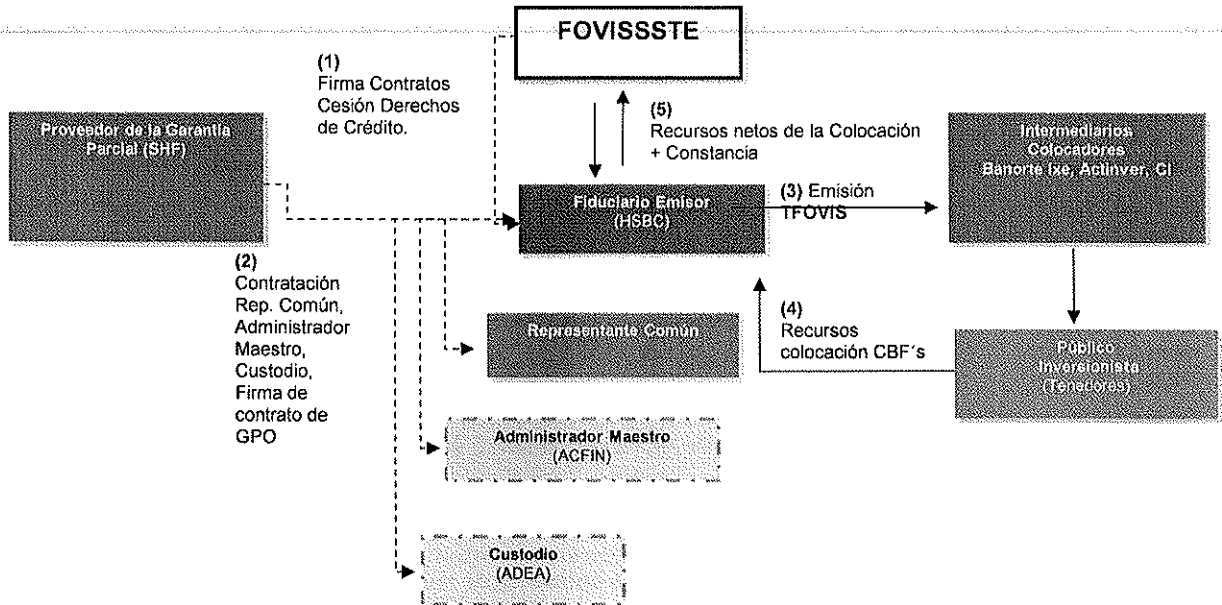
FOVISSSTE

(1)
Firma Contratos Cesión Derechos de Crédito.

Proveedor de la Garantía Parcial (SHF)

(5)
Recursos netos de la Colocación + Constancia

Intermediarios Colocadores Banorte Ixe, Actinver, CI

Fiduciario Emisor (HSBC)

(3) Emisión TFOVIS

(2)
Contratación Rep. Común, Administrador Maestro, Custodio, Firma de contrato de GPO

(4)
Recursos colocación CBF´s

Representante Común

Público Inversionista (Tenedores)

Administrador Maestro (ACFIN)

Custodio (ADEA)